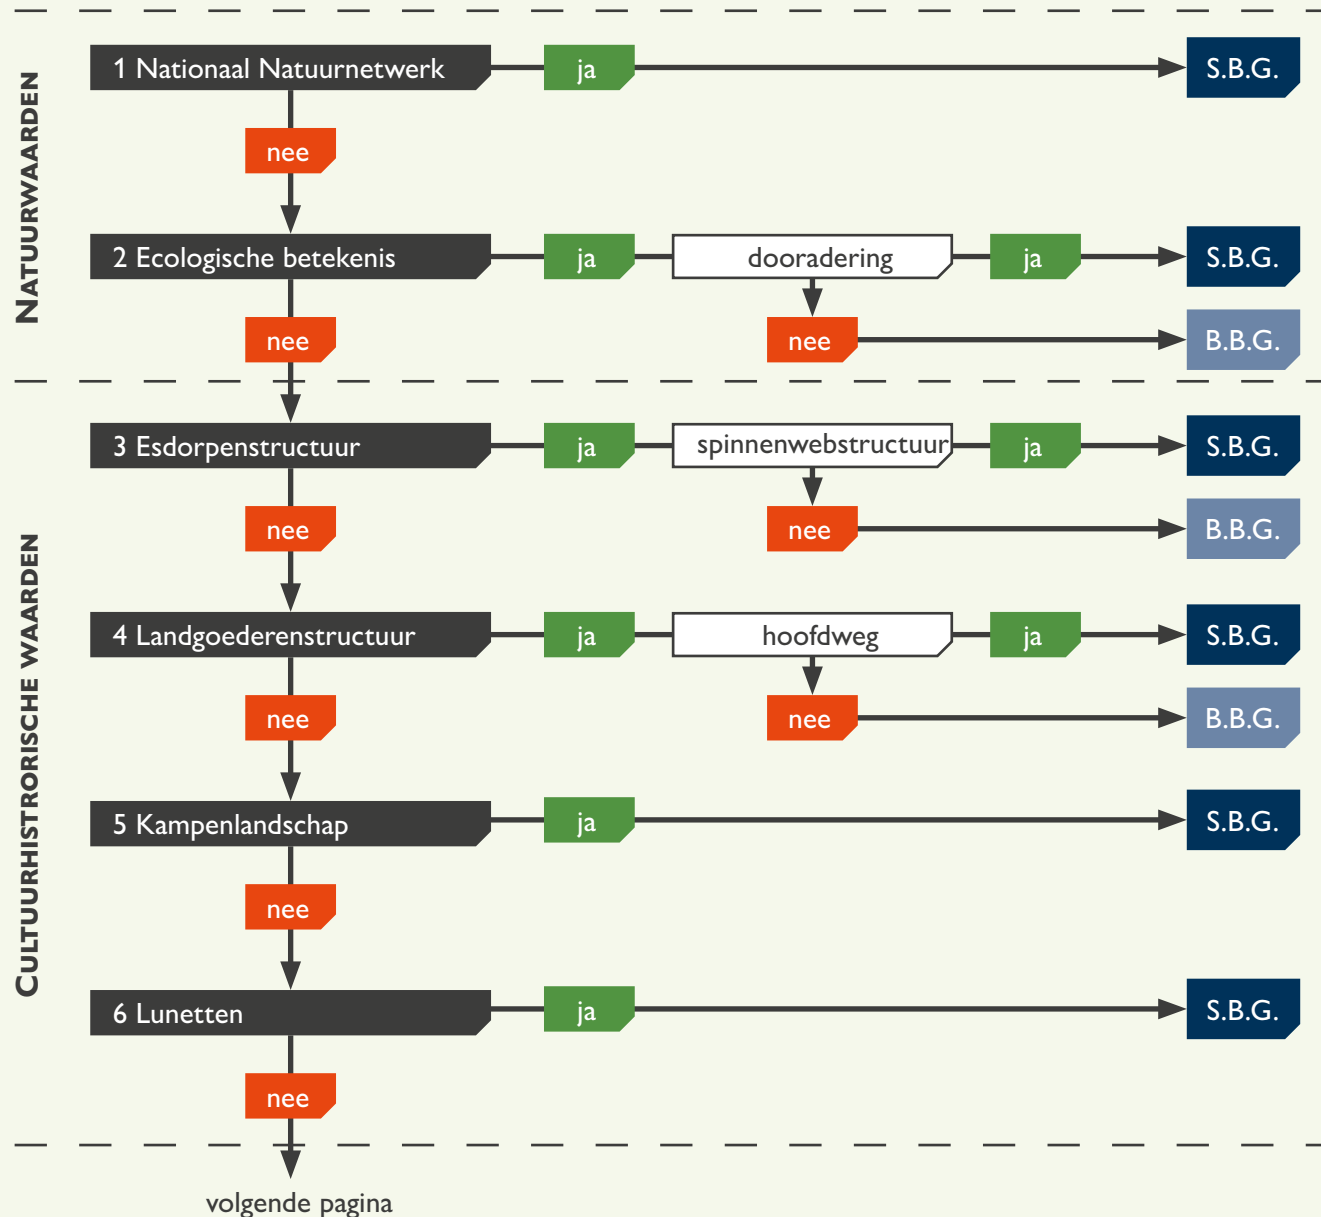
NATUURWAARDEN

1 Nationaal Natuurnetwerk
ja
S.B.G.
nee

2 Ecologische betekenis
ja
dooradering
ja
S.B.G.
nee
nee
B.B.G.

CULTUURHISTORISCHE WAARDEN

3 Esdorpenstructuur
ja
spinnenwebstructuur
ja
S.B.G.
nee
nee
B.B.G.

4 Landgoederenstructuur
ja
hoofdweg
ja
S.B.G.
nee
nee
B.B.G.

5 Kampenlandschap
ja
S.B.G.
nee

6 Lunetten
ja
S.B.G.
nee

volgende pagina